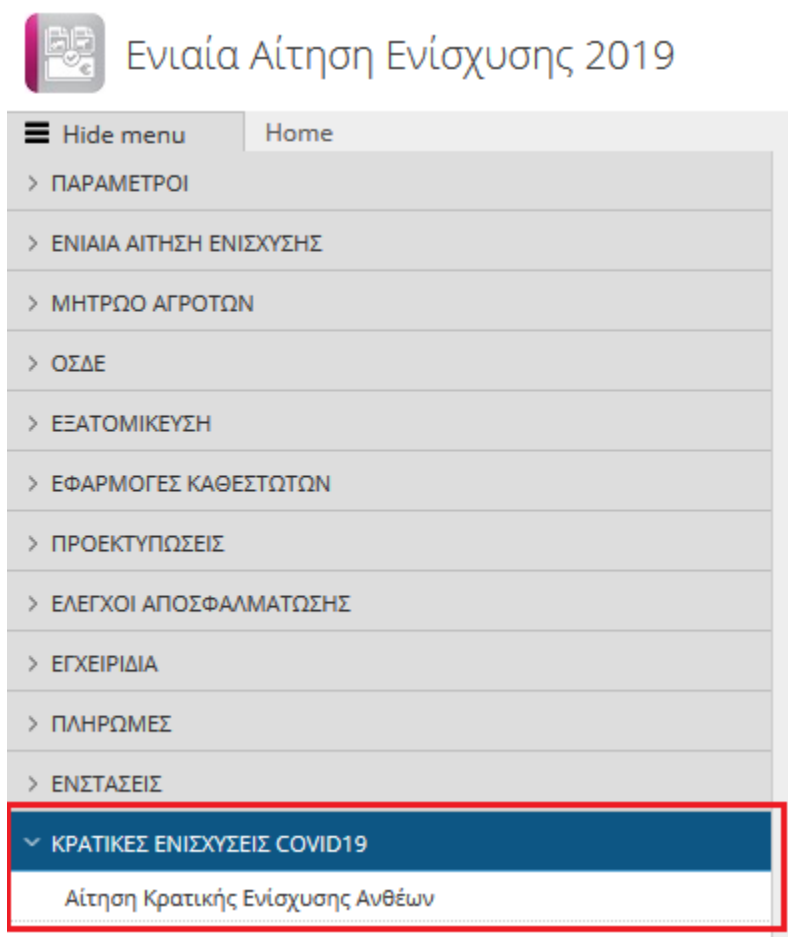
Ενιαία Αίτηση Ενίσχυσης 2019

Hide menu

Home

> ΠΑΡΑΜΕΤΡΟΙ

> ΕΝΙΑΙΑ ΑΙΤΗΣΗ ΕΝΙΣΧΥΣΗΣ

> ΜΗΤΡΩΟ ΑΓΡΟΤΩΝ

> ΟΣΔΕ

> ΕΞΑΤΟΜΙΚΕΥΣΗ

> ΕΦΑΡΜΟΓΕΣ ΚΑΘΕΣΤΩΤΩΝ

> ΠΡΟΕΚΤΥΠΩΣΕΙΣ

> ΕΛΕΓΧΟΙ ΑΠΟΣΦΑΛΜΑΤΩΣΗΣ

> ΕΓΧΕΙΡΙΔΙΑ

> ΠΛΗΡΩΜΕΣ

> ΕΝΣΤΑΣΕΙΣ

ΚΡΑΤΙΚΕΣ ΕΝΙΣΧΥΣΕΙΣ COVID19

Αίτηση Κρατικής Ενίσχυσης Ανθέων